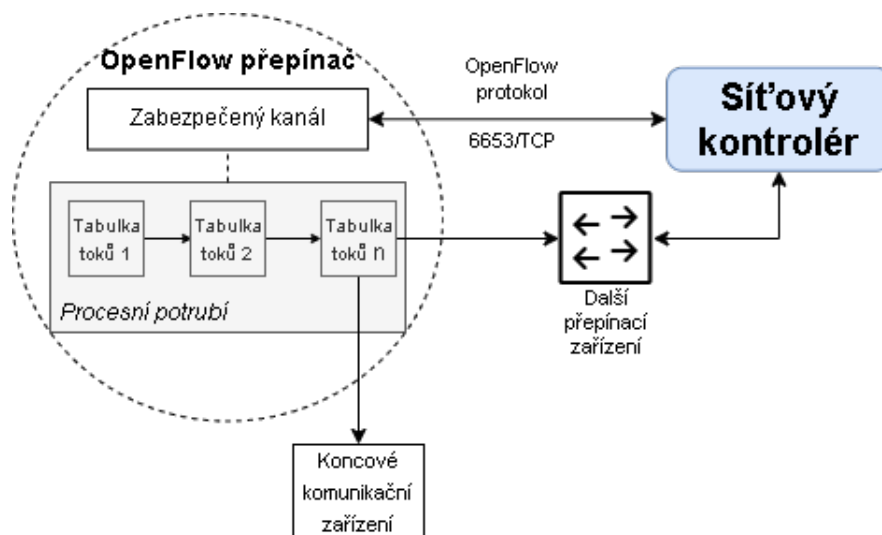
OpenFlow přepínač

Zabezpečený kanál

OpenFlow protokol

6653/TCP

Síťový kontrolér

Tabulka toků 1

Tabulka toků 2

Tabulka toků n

Procesní potrubí

Další přepínací zařízení

Koncové komunikační zařízení